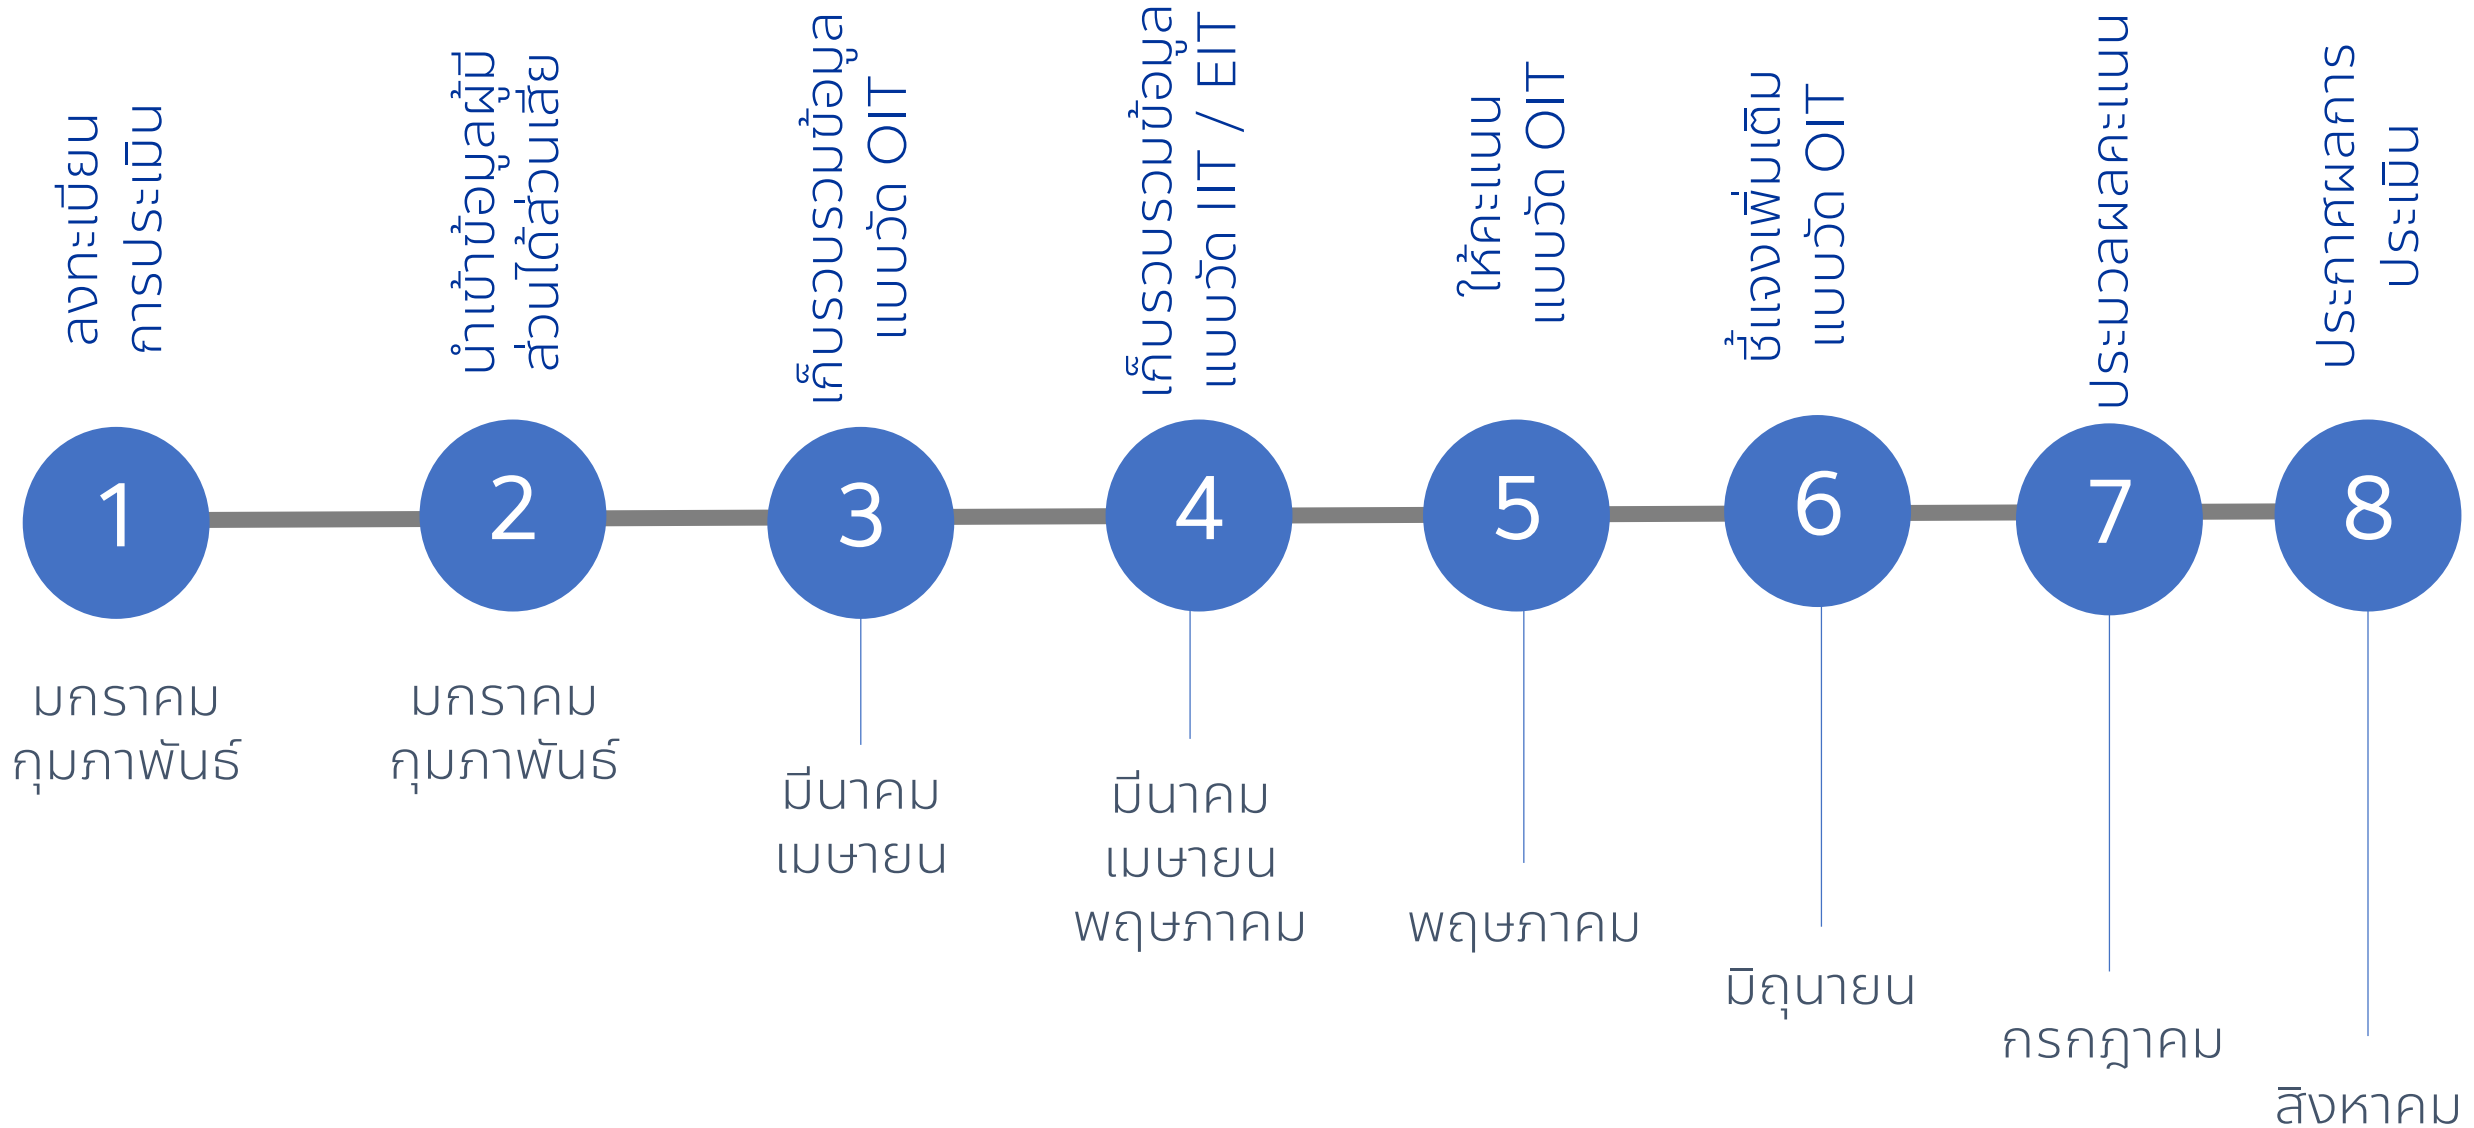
ลงทะเบียน
การประเมิน

นำเข้าข้อมูลผู้มีส่วนได้ส่วนเสีย

เก็บรวบรวมข้อมูล
แบบวัด OIT

เก็บรวบรวมข้อมูล
แบบวัด IIT / EIT

ให้คะแนน
แบบวัด OIT

ชี้แจงเพิ่มเติม
แบบวัด OIT

ประมวลผลคะแนน

ประกาศผลการ
ประเมิน

1

2

3

4

5

6

7

8

มกราคม
กุมภาพันธ์

มกราคม
กุมภาพันธ์

มีนาคม
เมษายน

มีนาคม
เมษายน
พฤษภาคม

พฤษภาคม

มิถุนายน

กรกฎาคม

สิงหาคม